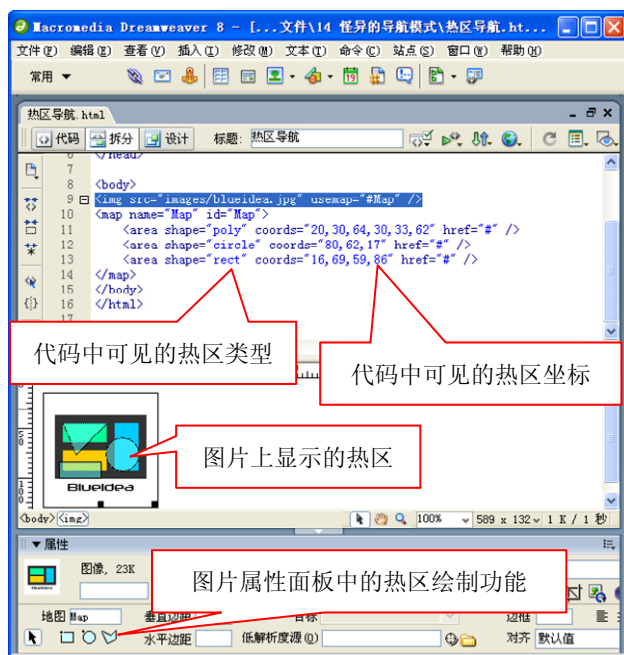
Macromedia Dreamweaver 8 - [...文件\14 怪异的导航模式\热区导航.ht...

文件(F) 编辑(E) 查看(V) 插入(I) 修改(M) 文本(T) 命令(C) 站点(S) 窗口(W) 帮助(H)

常用

热区导航.html

代码 拆分 设计 标题: 热区导航

6 </head>
7
8 <body>
9 <img src="images/blueidea.jpg" usemap="#Map" />
10 <map name="Map" id="Map">
11 <area shape="poly" coords="20,30,64,30,33,62" href="#" />
12 <area shape="circle" coords="80,62,17" href="#" />
13 <area shape="rect" coords="16,69,59,86" href="#" />
14 </map>
15 </body>
16 </html>
17

代码中可见的热区类型

代码中可见的热区坐标

Blueidea

图片上显示的热区

<body> <img>

100% 589 x 132 1 K / 1 秒

属性

图像, 23K

图片属性面板中的热区绘制功能

地图 Map 垂直边距 目标 边框

水平边距 低解析度源(O) 对齐 默认值